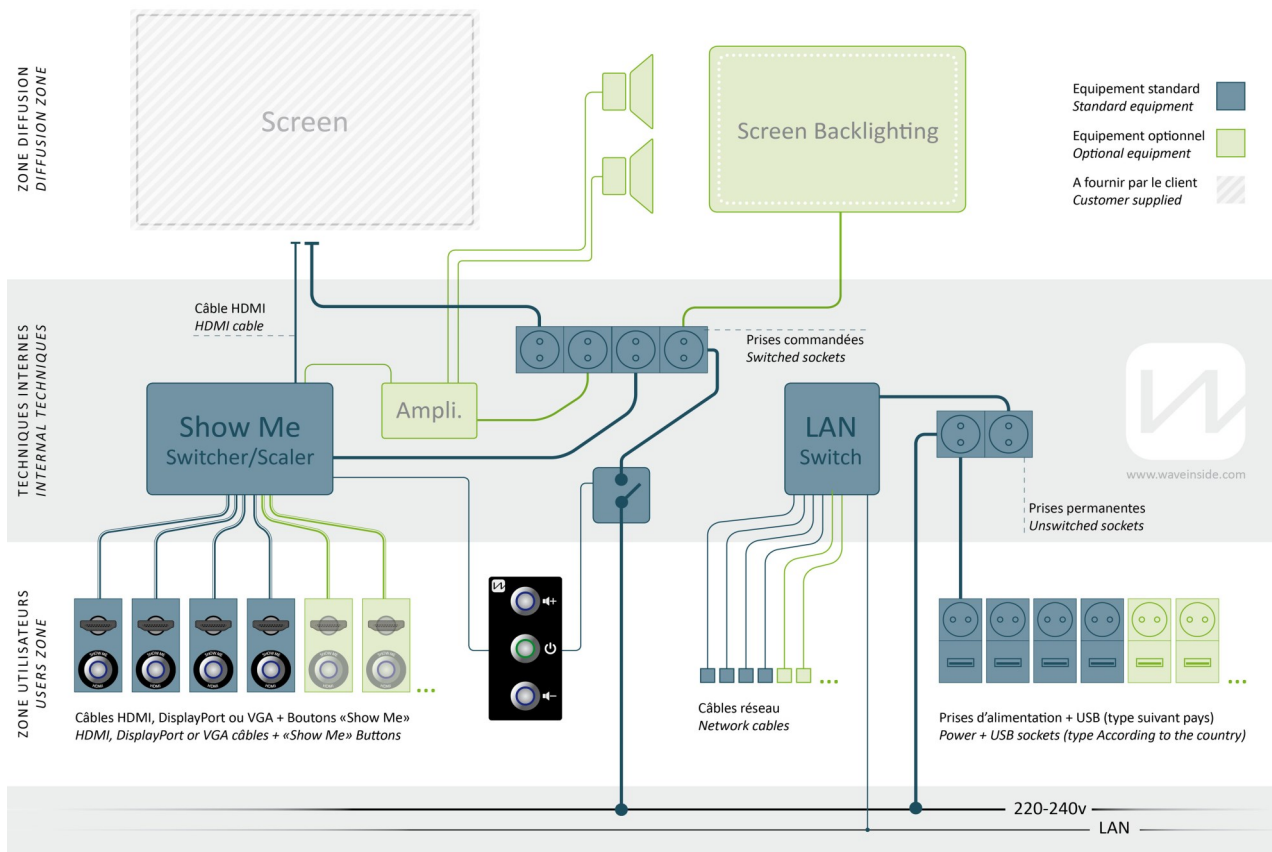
ZONE DIFFUSION
DIFFUSION ZONE

Screen

Screen Backlighting

Equipement standard
Standard equipment

Equipement optionnel
Optional equipment

A fournir par le client
Customer supplied

TECHNIQUES INTERNES
INTERNAL TECHNIQUES

Câble HDMI
HDMI cable

Prises commandées
Switched sockets

Show Me
Switcher/Scaler

Ampli.

LAN
Switch

www.waveinside.com

Prises permanentes
Unswitched sockets

ZONE UTILISATEURS
USERS ZONE

...

...

...

Câbles HDMI, DisplayPort ou VGA + Boutons «Show Me»
HDMI, DisplayPort or VGA câbles + «Show Me» Buttons

Câbles réseau
Network cables

Prises d'alimentation + USB (type suivant pays)
Power + USB sockets (type According to the country)

220-240v

LAN